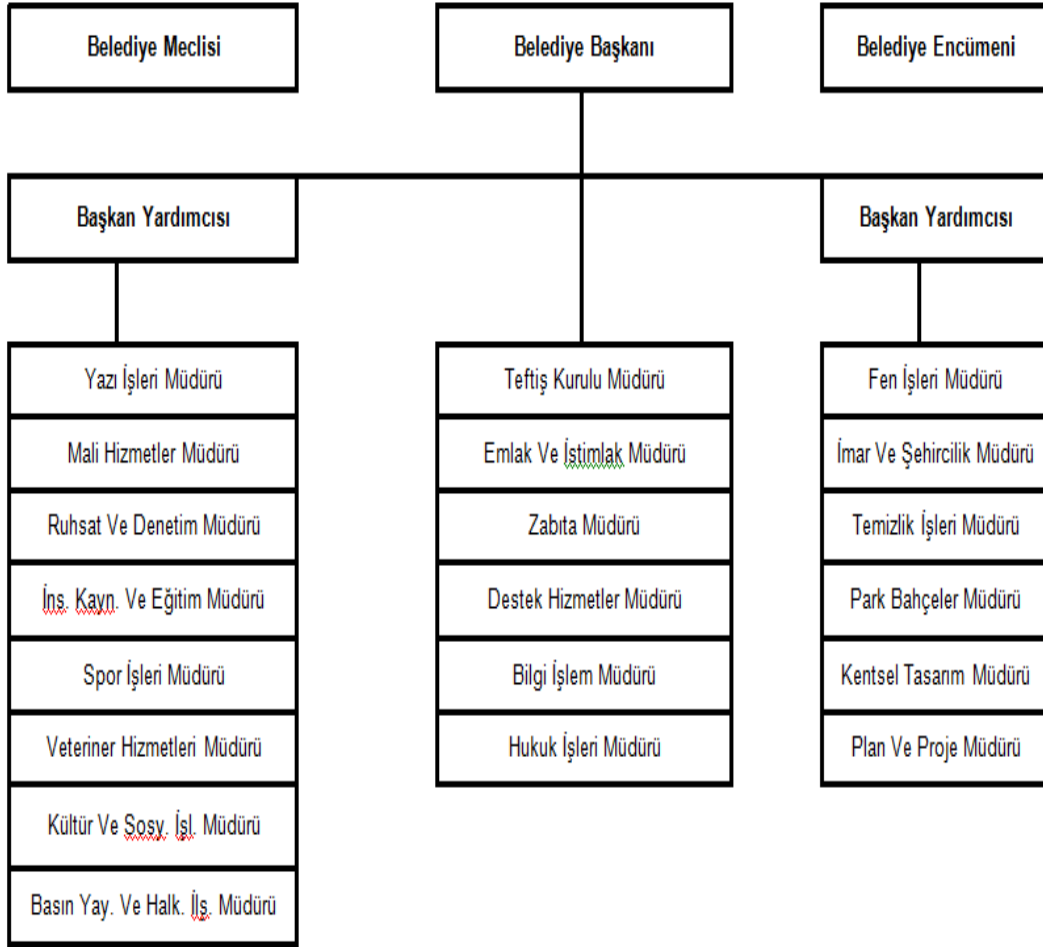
Belediye Meclisi

Belediye Başkanı

Belediye Encümeni

Başkan Yardımcısı

Başkan Yardımcısı

Yazı İşleri Müdürü

Mali Hizmetler Müdürü

Ruhsat Ve Denetim Müdürü

İns. Kayn. Ve Eğitim Müdürü

Spor İşleri Müdürü

Veteriner Hizmetleri Müdürü

Kültür Ve Sosy. İşl. Müdürü

Basın Yay. Ve Halk. İlş. Müdürü

Teftiş Kurulu Müdürü

Emlak Ve İstimlak Müdürü

Zabıta Müdürü

Destek Hizmetler Müdürü

Bilgi İşlem Müdürü

Hukuk İşleri Müdürü

Fen İşleri Müdürü

İmar Ve Şehircilik Müdürü

Temizlik İşleri Müdürü

Park Bahçeler Müdürü

Kentsel Tasarım Müdürü

Plan Ve Proje Müdürü